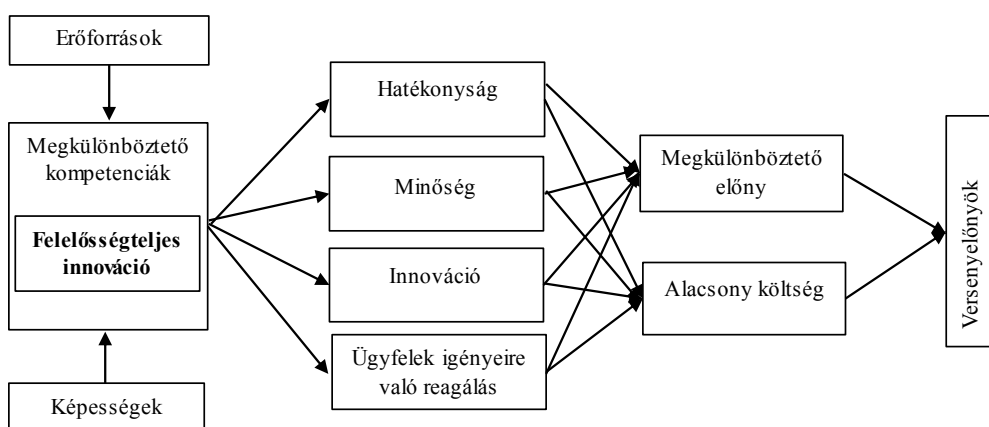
Erőforrások

Megkülönböztető kompetenciák

Felelősségteljes innováció

Képességek

Hatékonyság

Minőség

Innováció

Ügyfelek igényeire való reagálás

Megkülönböztető előny

Alacsony költség

Versenyelőnyök